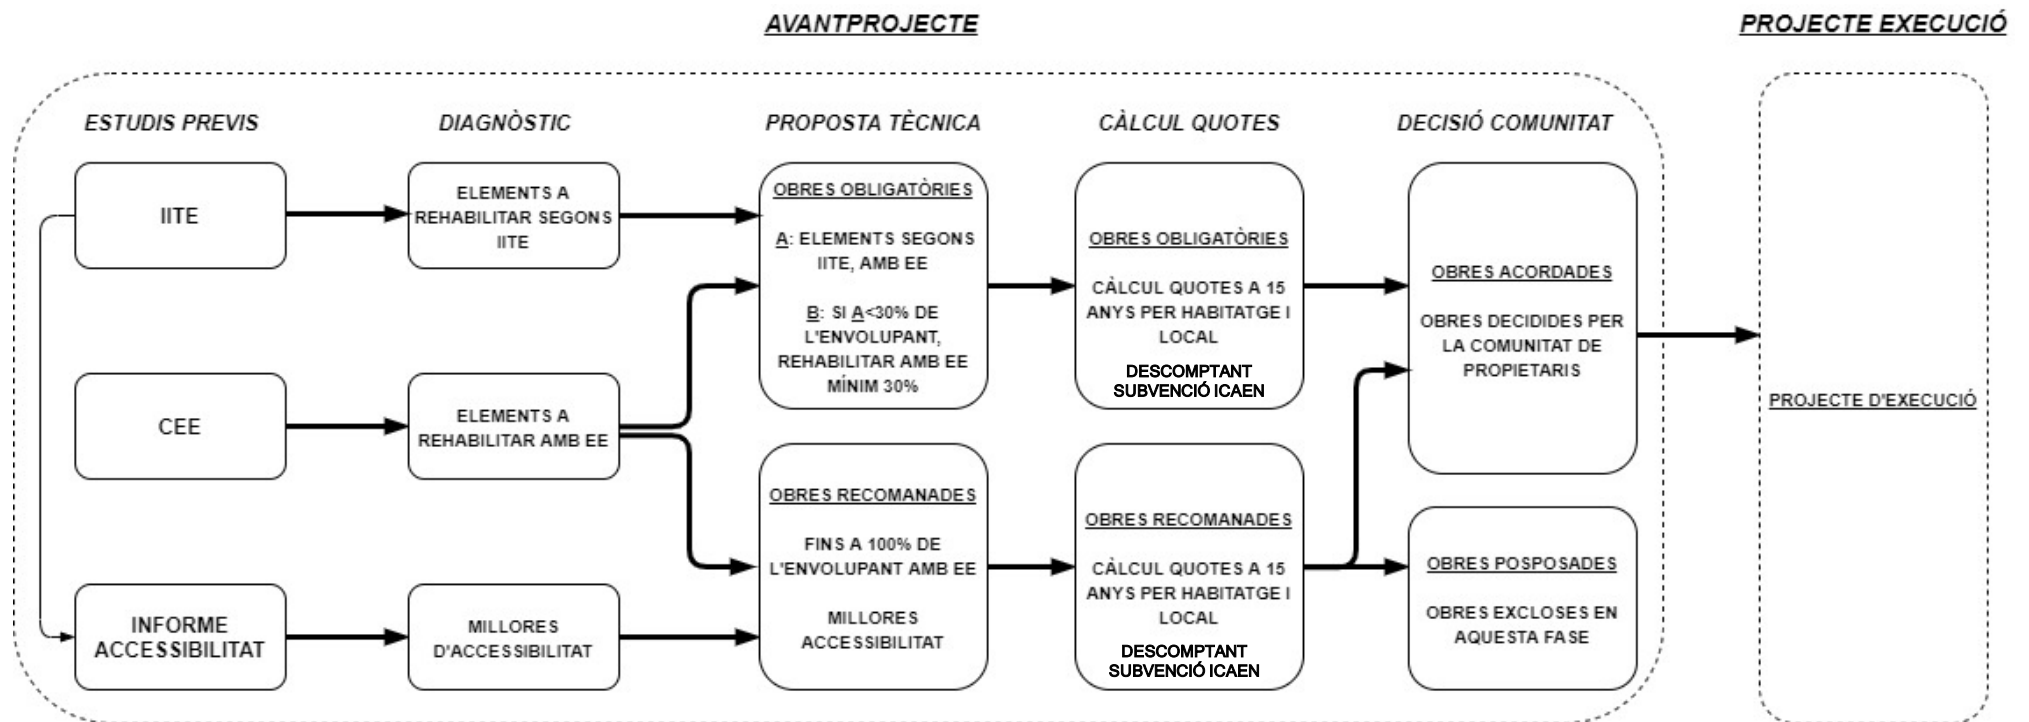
AVANTPROJECTE

PROJECTE EXECUCIÓ

ESTUDIS PREVIS

DIAGNÒSTIC

PROPOSTA TÈCNICA

CÀLCUL QUOTES

DECISIÓ COMUNITAT

IITE

ELEMENTS A REHABILITAR SEGONS IITE

OBRES OBLIGATÒRIES

A: ELEMENTS SEGONS IITE, AMB EE

B: SI A<30% DE L'ENVOLUPANT, REHABILITAR AMB EE MÍNIM 30%

OBRES OBLIGATÒRIES

CÀLCUL QUOTES A 15 ANYS PER HABITATGE I LOCAL

DESCOMPTANT SUBVENCIÓ ICAEN

OBRES ACORDADES

OBRES DECIDIDES PER LA COMUNITAT DE PROPIETARIS

PROJECTE D'EXECUCIÓ

CEE

ELEMENTS A REHABILITAR AMB EE

OBRES RECOMANADES

FINS A 100% DE L'ENVOLUPANT AMB EE

MILLORES ACCESSIBILITAT

OBRES RECOMANADES

CÀLCUL QUOTES A 15 ANYS PER HABITATGE I LOCAL

DESCOMPTANT SUBVENCIÓ ICAEN

OBRES POSPOSADES

OBRES EXCLOSES EN AQUESTA FASE

INFORME ACCESSIBILITAT

MILLORES D'ACCESSIBILITAT